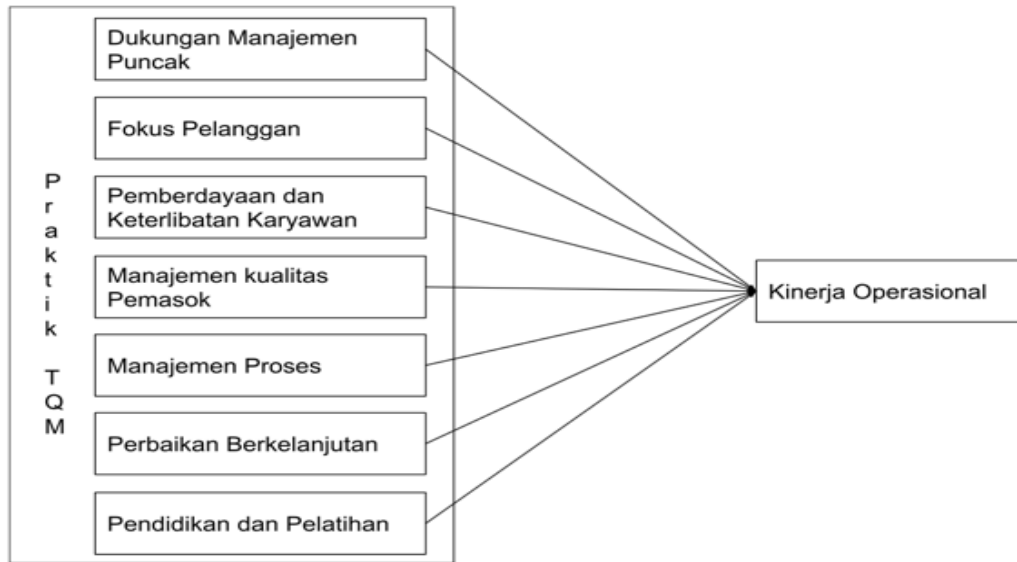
Praktik TQM

Dukungan Manajemen Puncak

Fokus Pelanggan

Pemberdayaan dan Keterlibatan Karyawan

Manajemen kualitas Pemasok

Manajemen Proses

Perbaikan Berkelanjutan

Pendidikan dan Pelatihan

Kinerja Operasional